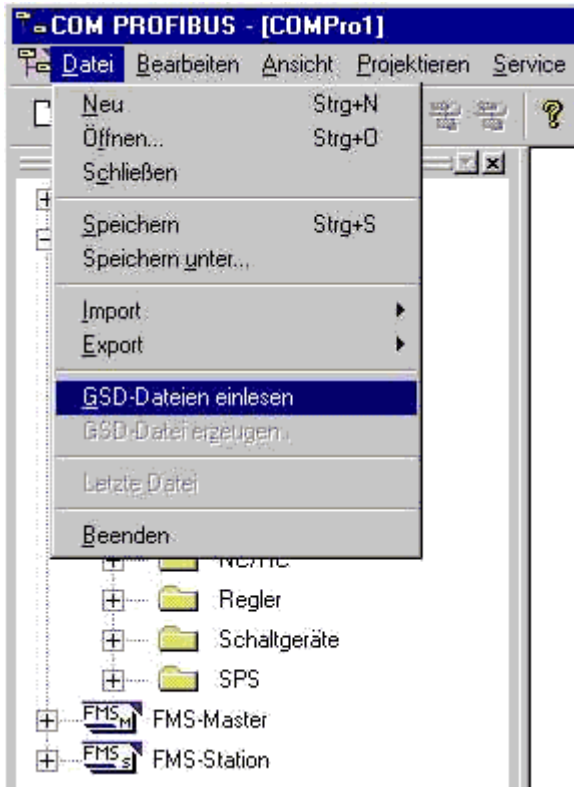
COM PROFIBUS - [COMPro1]

Datei Bearbeiten Ansicht Projektieren Service

Neu Strg+N
Öffnen... Strg+O
Schließen

Speichern Strg+S
Speichern unter...

Import
Export

GSD-Dateien einlesen
GSD-Datei erzeugen...

Letzte Datei

Beenden

NC/RC
Regler
Schaltgeräte
SPS
FMS-Master
FMS-Station